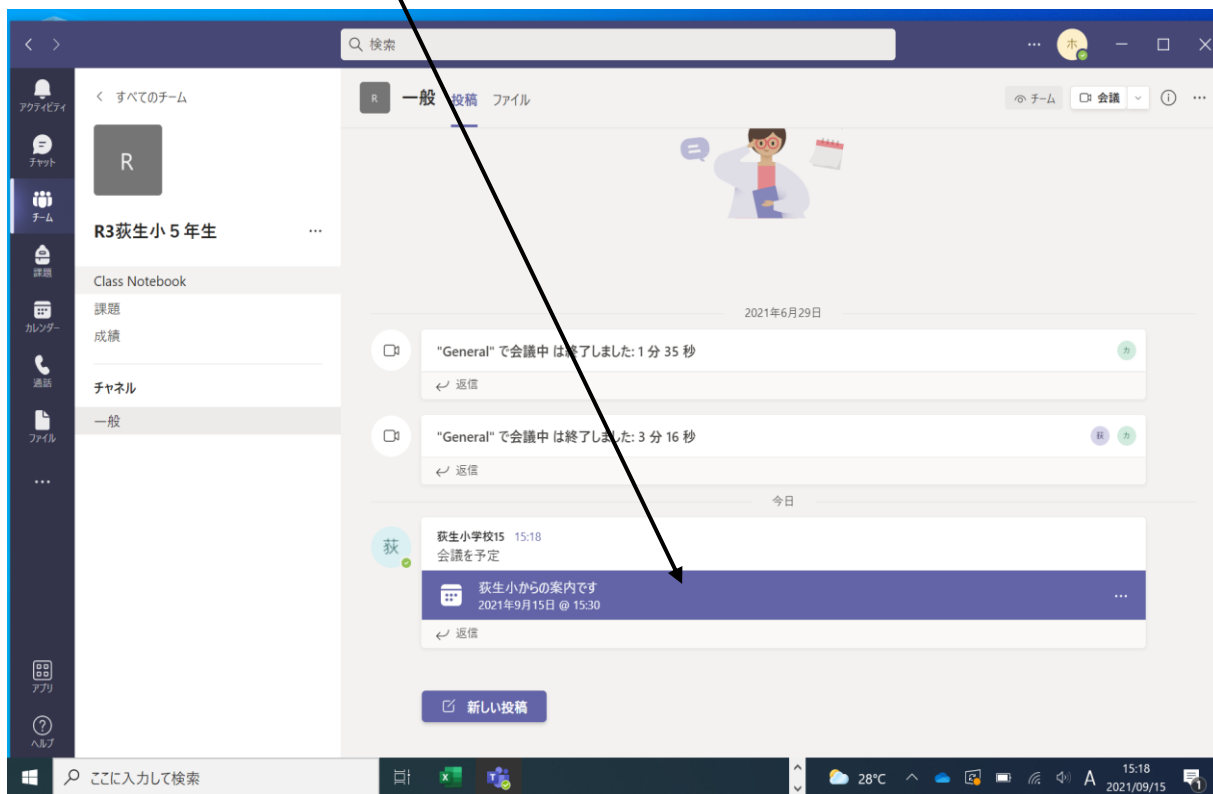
検索

ホ

アクティビティ
チャット
チーム
課題
カレンダー
通話
ファイル
...
アプリ
ヘルプ

< すべてのチーム

R

R3荻生小５年生 ...

Class Notebook
課題
成績

チャネル
一般

R 一般 投稿 ファイル

チーム 会議

2021年6月29日

"General" で会議中 は終了しました: 1 分 35 秒
カ
返信

"General" で会議中 は終了しました: 3 分 16 秒
荻 カ
返信

今日

荻

荻生小学校15 15:18
会議を予定

荻生小からの案内です
2021年9月15日 @ 15:30
...

返信

新しい投稿

ここに入力して検索

28°C A 15:18 2021/09/15